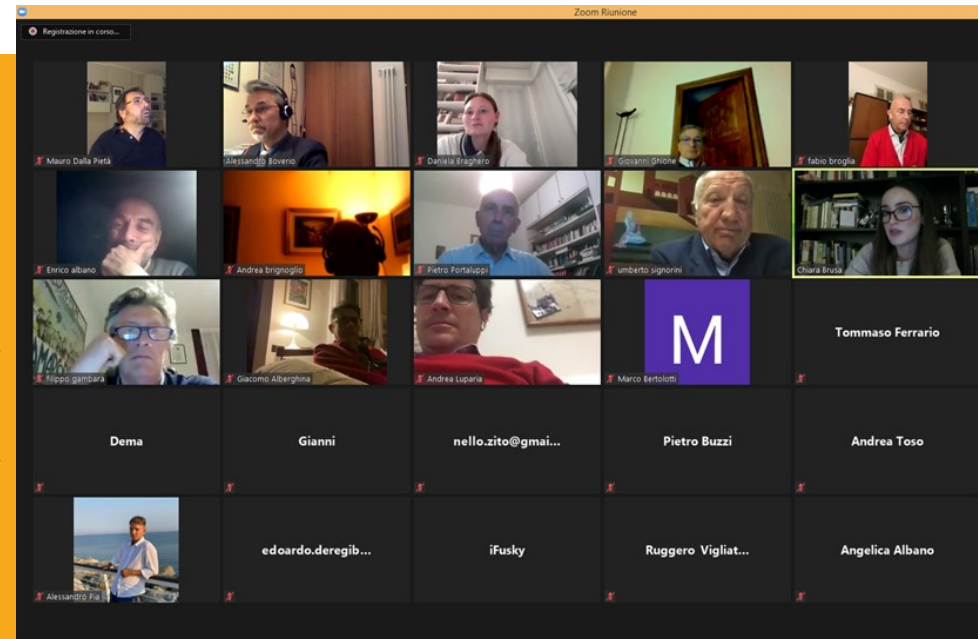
Zoom Riunione

Registrazione in corso...

Mauro Dalla Pietà
Alessandro Boverio
Daniela Braghero
Giovanni Ghione
fabio broglia

Enrico albano
Andrea brignoglio
Pietro Portaluppi
umberto signorini
Chiara Brusa

filippo gambara
Giacomo Alberghina
Andrea Luparia
M
Marco Bertolotti
Tommaso Ferrario

Dema
Gianni
nello.zito@gmai...
Pietro Buzzi
Andrea Toso

Alessandro Pia
edoardo.deregib...
iFusky
Ruggero Vigliat...
Angelica Albano